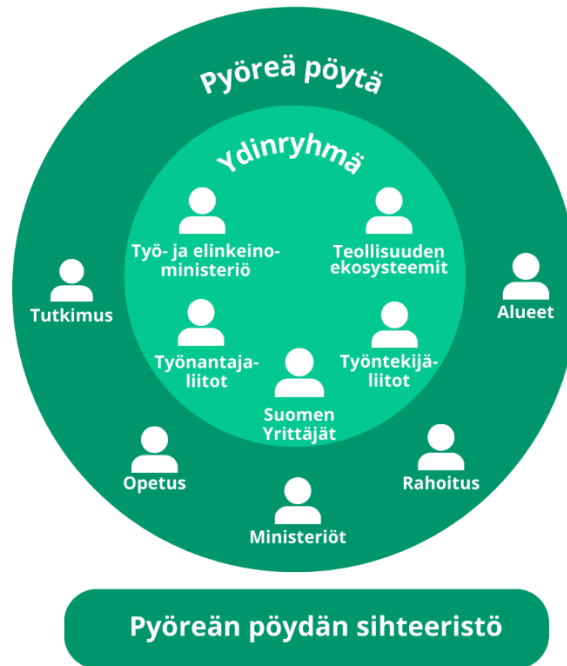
Pyöreä pöytä

Ydinryhmä

Työ- ja elinkeinoministeriö

Teollisuuden ekosysteemit

Tutkimus

Alueet

Työnantajaliitot

Työntekijäliitot

Suomen Yrittäjät

Opetus

Rahoitus

Ministeriöt

Pyöreän pöydän sihteeristö